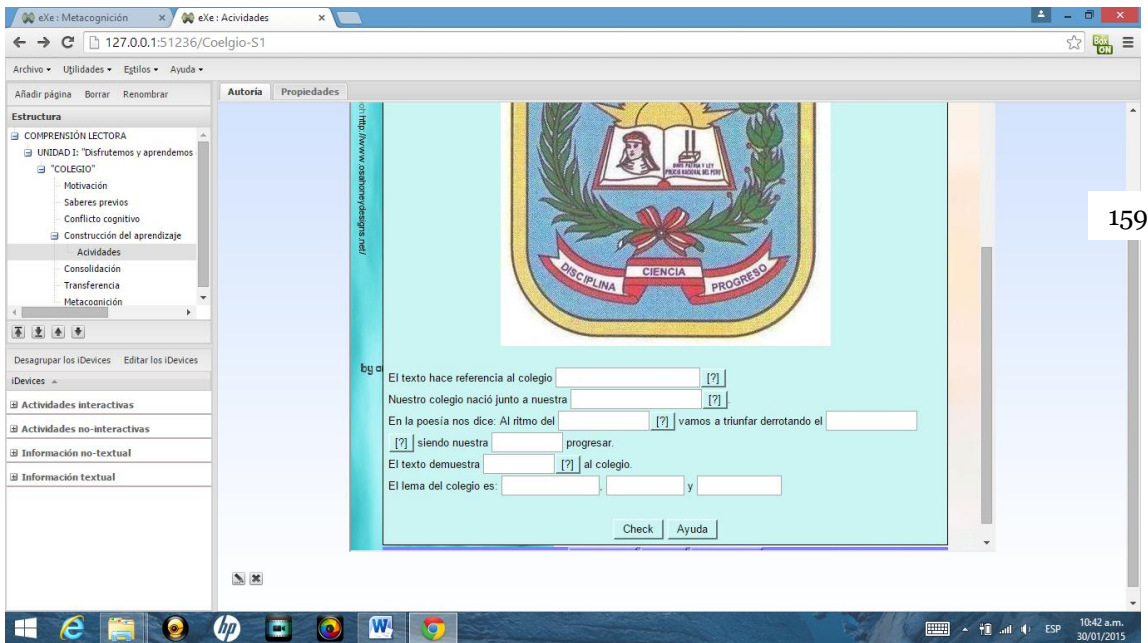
eXe : Metacognición
eXe : Acividades
127.0.0.1:51236/Coelgio-S1

Archivo ▾ Utilidades ▾ Estilos ▾ Ayuda ▾

Añadir página Borrar Renombrar
Estructura
COMPRENSIÓN LECTORA
UNIDAD I: "Disfrutemos y aprendemos
"COLEGIO"
Motivación
Saberes previos
Conflicto cognitivo
Construcción del aprendizaje
Acividades
Consolidación
Transferencia
Metacognición

Desagrupar los iDevices Editar los iDevices
iDevices
Actividades interactivas
Actividades no-interactivas
Información no-textual
Información textual

Autoría Propiedades

http://www.osahoneydesigns.net/
by

DIOS PATRIA Y LEY
DISCIPLINA CIENCIA PROGRESO

159

El texto hace referencia al colegio [?]
Nuestro colegio nació junto a nuestra [?].
En la poesía nos dice: Al ritmo del [?] vamos a triunfar derrotando el [?] siendo nuestra progresar.
El texto demuestra [?] al colegio.
El lema del colegio es: , y

Check Ayuda

ESP 10:42 a.m. 30/01/2015